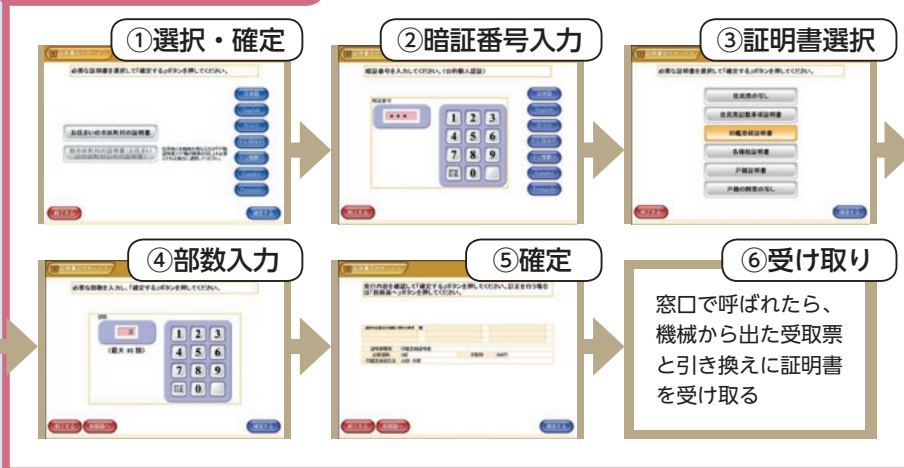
①選択・確定

必要な証明書を選択して「確定する」ボタンを押してください。

お住まいの市区町村の証明書

②暗証番号入力

暗証番号を入力してください。（合わせ認証）

1 2 3
4 5 6
7 8 9
0

③証明書選択

必要な証明書を選択して「確定する」ボタンを押してください。

住民票の写し

住民票記載事項証明書

印鑑登録証明書

各種税証明書

戸籍証明書

戸籍の附票の写し

④部数入力

必要な部数を入力し、「確定する」ボタンを押してください。

（最大 10 部）

1 2 3
4 5 6
7 8 9
0

⑤確定

⑥受け取り

窓口で呼ばれたら、機械から出た受取票と引き換えに証明書を受け取る